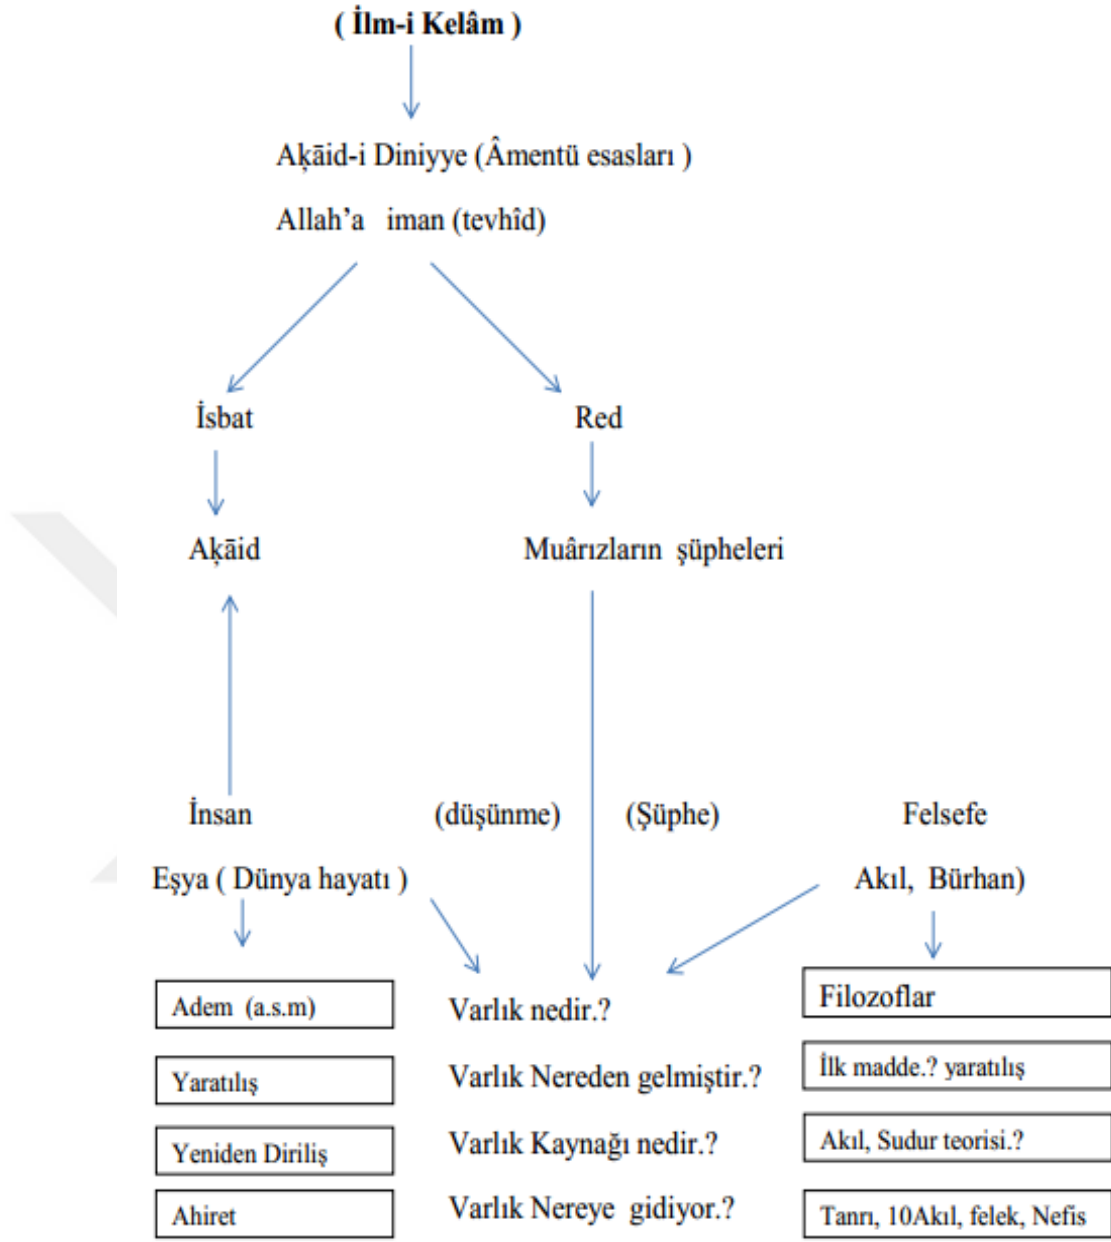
( İlm-i Kelâm )

Aķāid-i Diniyye (Âmentü esasları )

Allah'a iman (tevhîd)

İsbat

Red

Aķāid

Muârızların şüpheleri

İnsan

(düşünme)

(Şüphe)

Felsefe

Eşya ( Dünya hayatı )

Akıl, Bürhan)

Adem (a.s.m)

Varlık nedir.?

Filozoflar

Yaratılış

Varlık Nereden gelmiştir.?

İlk madde.? yaratılış

Yeniden Diriliş

Varlık Kaynağı nedir.?

Akıl, Sudur teorisi.?

Ahiret

Varlık Nereye gidiyor.?

Tanrı, 10Akıl, felek, Nefis